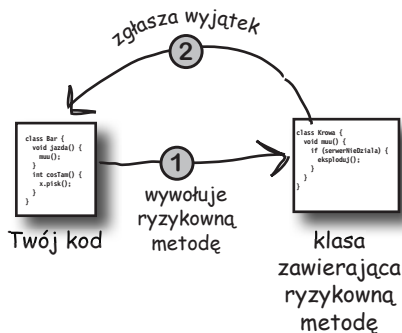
zgłasza wyjątek

2

class Bar {
  void jazda() {
    muu();
  }
  int cosTam() {
    x.pisk();
  }
}

1

wywołuje ryzykowną metodę

class Krowa {
  void muu() {
    if (serwerNieDziala) {
      eksploduj();
    }
  }
}

Twój kod

klasa zawierająca ryzykowną metodę